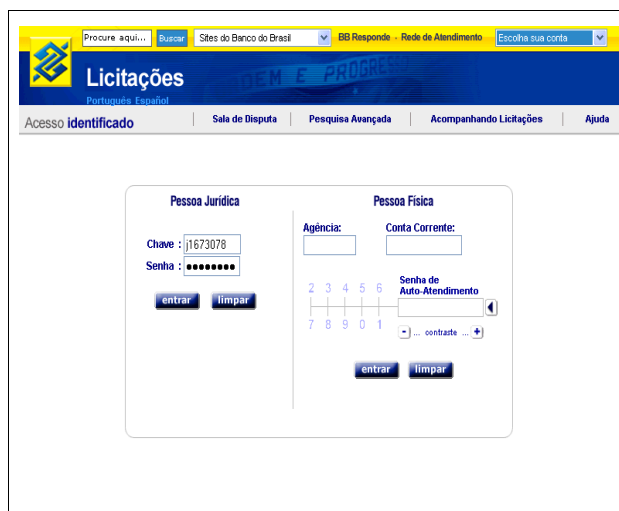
Procure aqui... Buscar Sites do Banco do Brasil BB Responde - Rede de Atendimento Escolha sua conta

Licitações

Português Español

DEM E PROGRESSO

Acesso identificado

Sala de Disputa | Pesquisa Avançada | Acompanhando Licitações | Ajuda

Pessoa Jurídica

Chave : j1673078

Senha : ••••••••

entrar limpar

Pessoa Física

Agência:

Conta Corrente:

2 3 4 5 6

7 8 9 0 1

Senha de Auto-Atendimento

- ... contraste ... +

entrar limpar